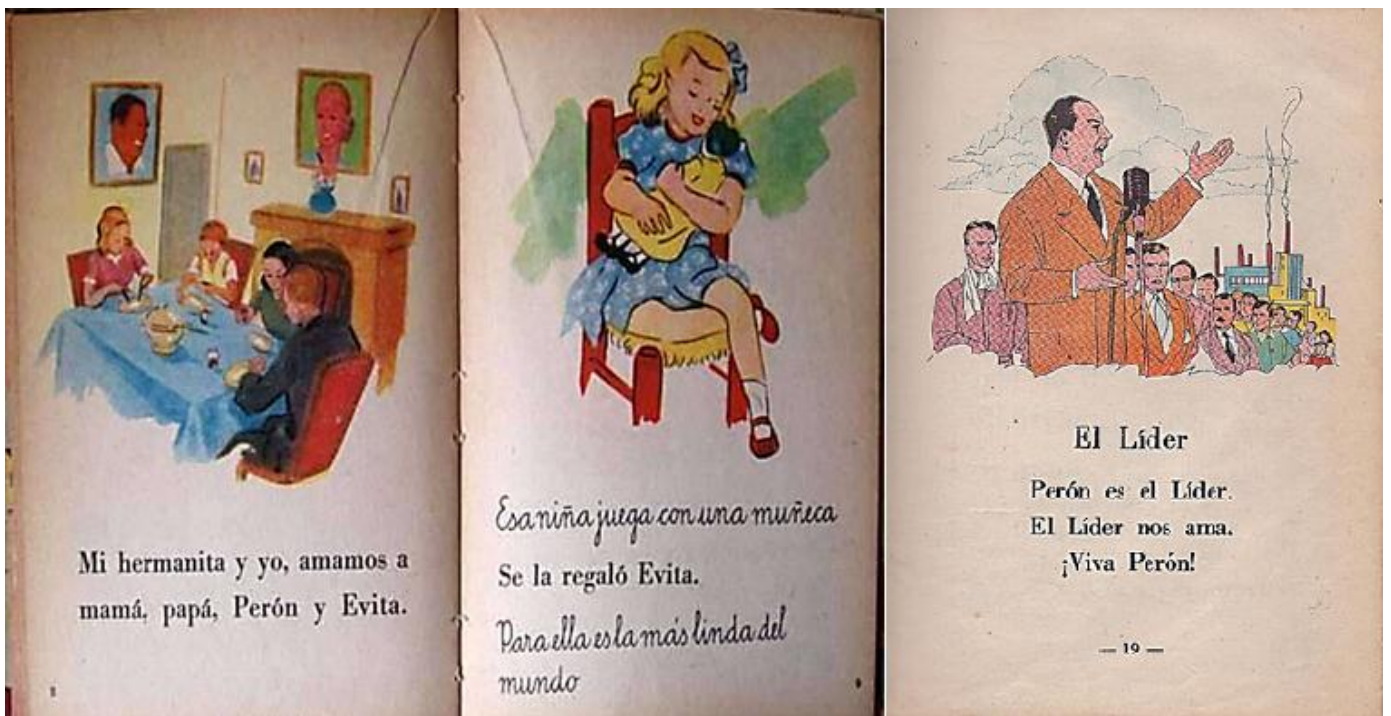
Mi hermanita y yo, amamos a mamá, papá, Perón y Evita.

8

Esa niña juega con una muñeca

Se la regaló Evita.

Para ella es la más linda del mundo

9

El Líder

Perón es el Líder.
El Líder nos ama.
¡Viva Perón!

— 19 —